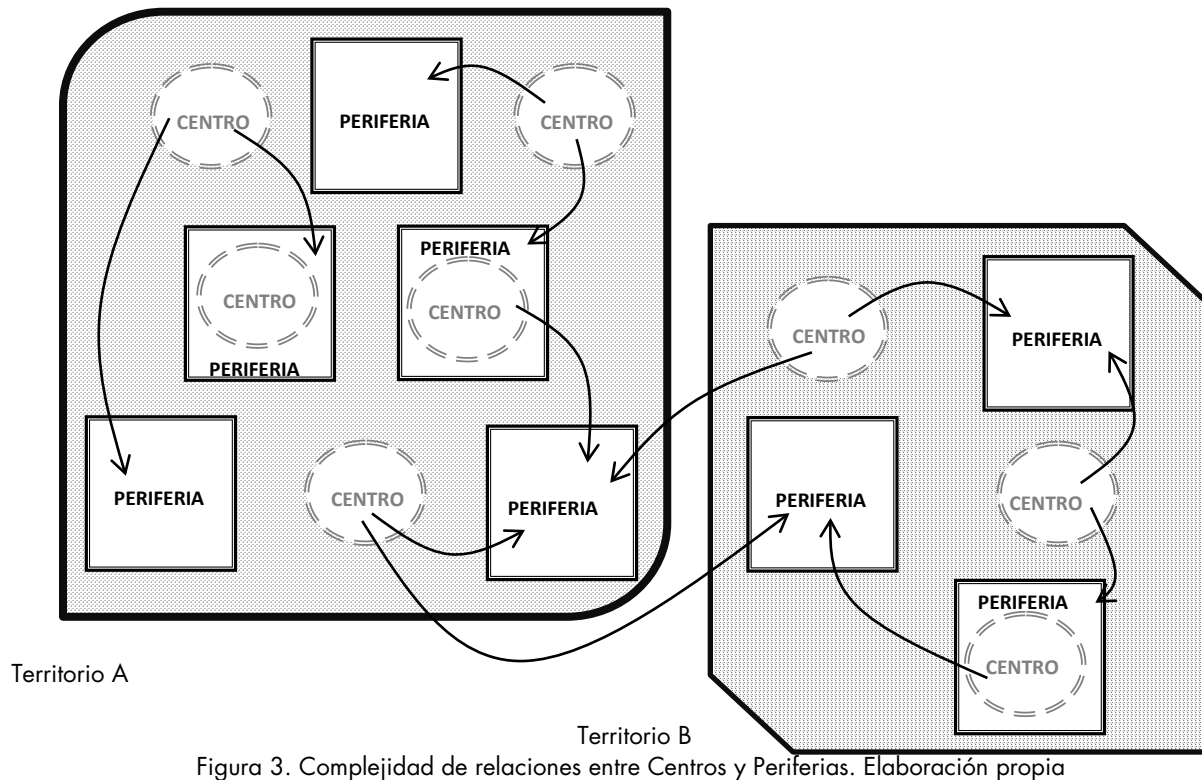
CENTRO

PERIFERIA

CENTRO

CENTRO

PERIFERIA

PERIFERIA

CENTRO

PERIFERIA

PERIFERIA

CENTRO

PERIFERIA

CENTRO

PERIFERIA

PERIFERIA

CENTRO

PERIFERIA

CENTRO

Territorio A

Territorio B

Figura 3. Complejidad de relaciones entre Centros y Periferias. Elaboración propia